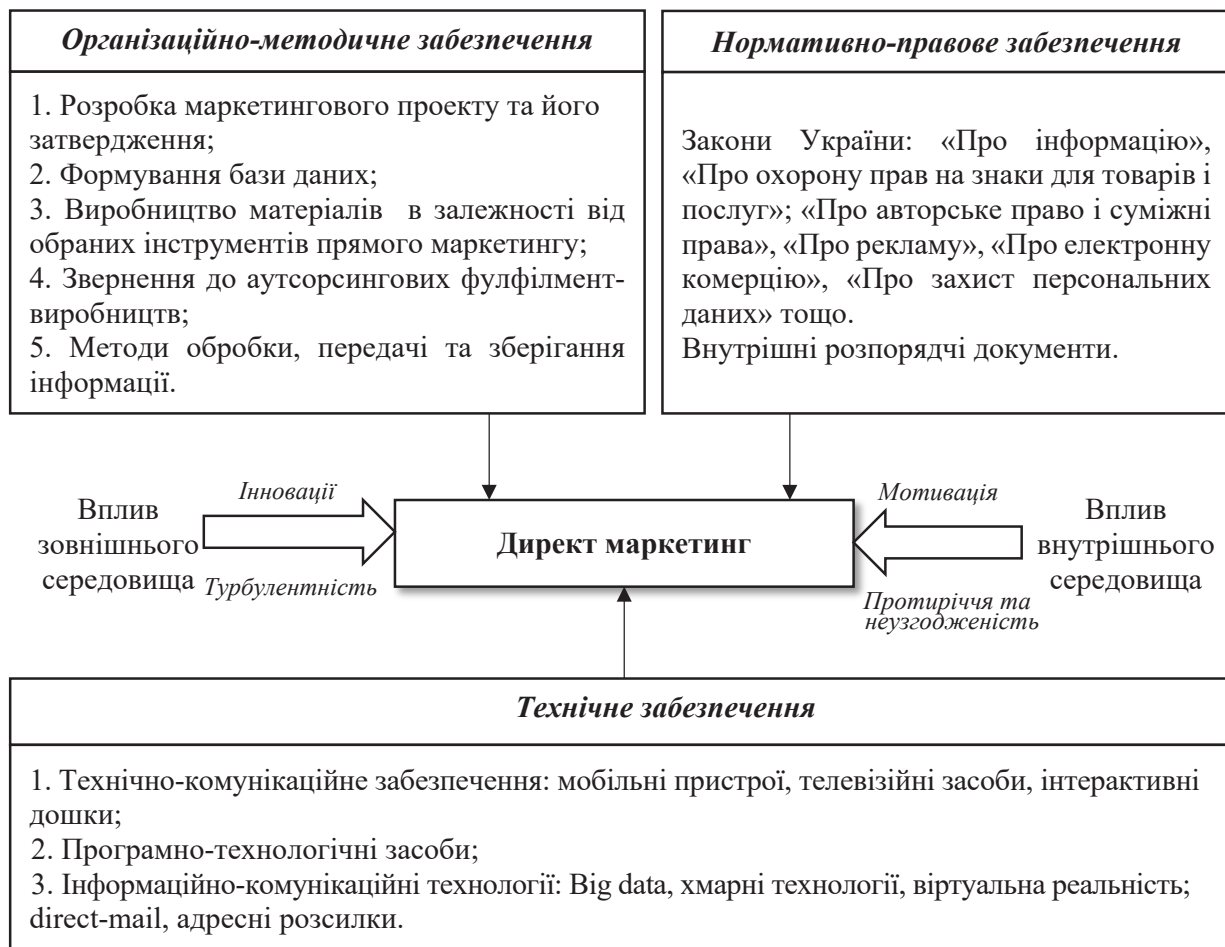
Організаційно-методичне забезпечення

1. Розробка маркетингового проекту та його затвердження;
2. Формування бази даних;
3. Виробництво матеріалів в залежності від обраних інструментів прямого маркетингу;
4. Звернення до аутсорсингових фулфілмент-виробництв;
5. Методи обробки, передачі та зберігання інформації.

Нормативно-правове забезпечення

Закони України: «Про інформацію», «Про охорону прав на знаки для товарів і послуг»; «Про авторське право і суміжні права», «Про рекламу», «Про електронну комерцію», «Про захист персональних даних» тощо.
Внутрішні розпорядчі документи.

Вплив зовнішнього середовища

Інновації

Турбулентність

Директ маркетинг

Мотивація

Протиріччя та неузгодженість

Вплив внутрішнього середовища

Технічне забезпечення

1. Технічно-комунікаційне забезпечення: мобільні пристрої, телевізійні засоби, інтерактивні дошки;
2. Програмно-технологічні засоби;
3. Інформаційно-комунікаційні технології: Big data, хмарні технології, віртуальна реальність; direct-mail, адресні розсилки.